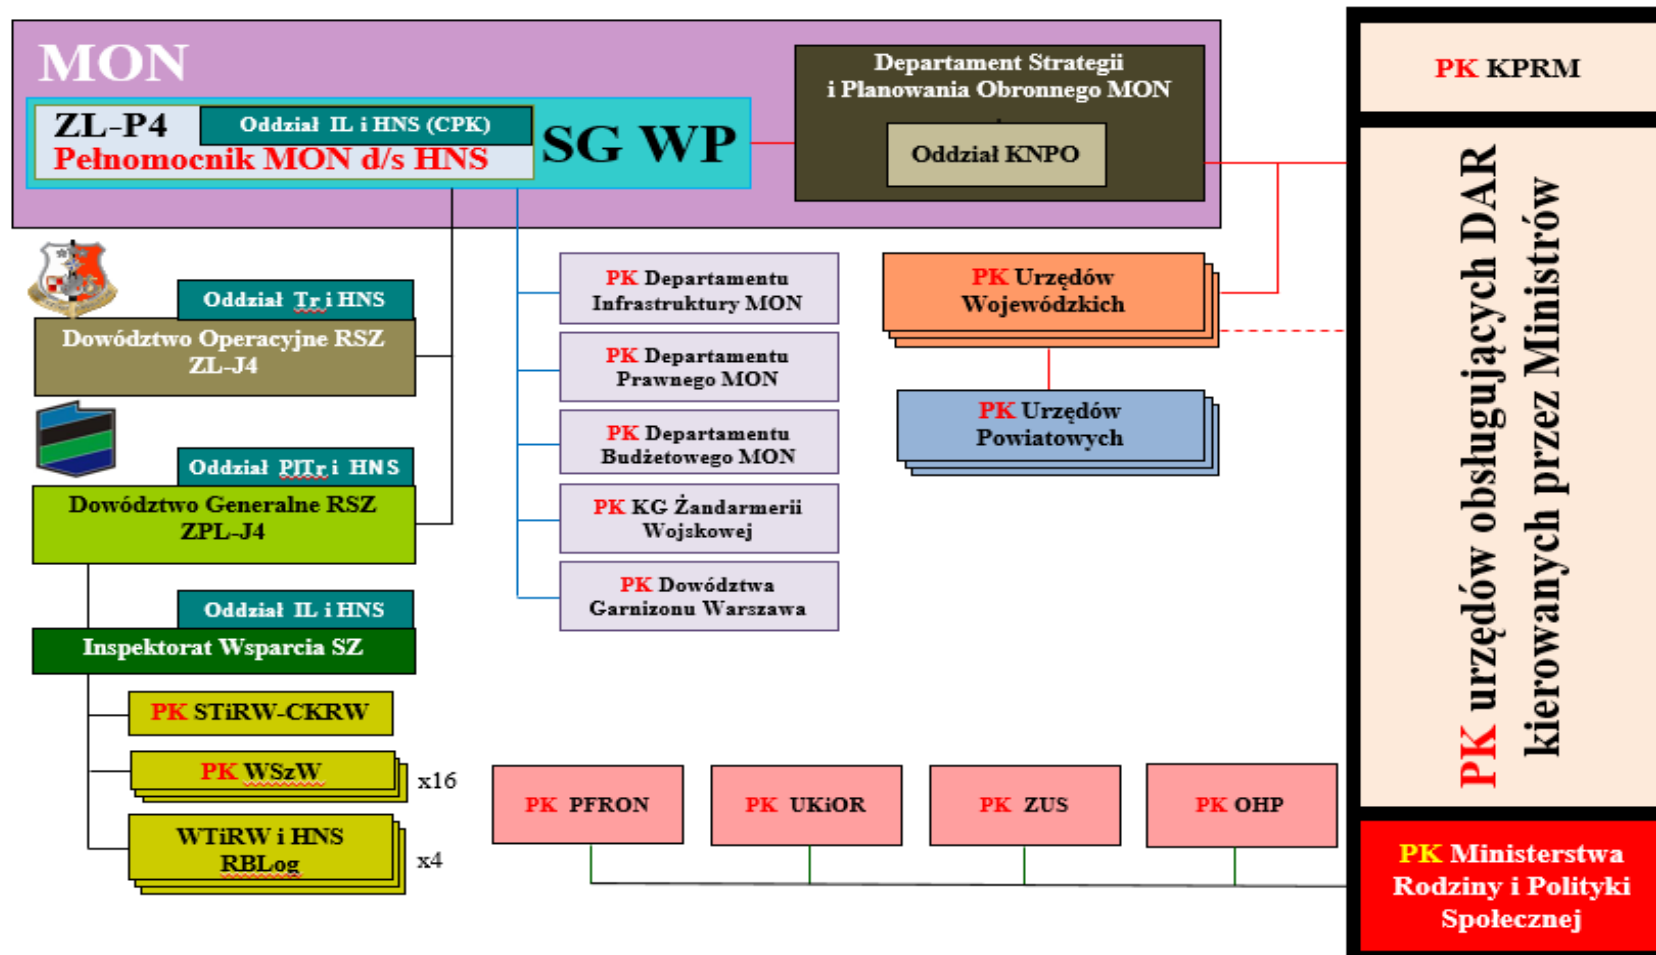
MON

ZL-P4

Oddział IL i HNS (CPK)

Pełnomocnik MON d/s HNS

SG WP

Departament Strategii i Planowania Obronnego MON

Oddział KNPO

PK KPRM

PK urzędów obsługujących DAR kierowanych przez Ministrów

Oddział Tr i HNS

Dowództwo Operacyjne RSZ ZL-J4

Oddział PJTr i HNS

Dowództwo Generalne RSZ ZPL-J4

Oddział IL i HNS

Inspektorat Wsparcia SZ

PK STiRW-CKRW

PK WSzW

x16

WTiRW i HNS RBLog

x4

PK Departamentu Infrastruktury MON

PK Departamentu Prawnego MON

PK Departamentu Budżetowego MON

PK KG Żandarmerii Wojskowej

PK Dowództwa Garnizonu Warszawa

PK Urzędów Wojewódzkich

PK Urzędów Powiatowych

PK PFRON

PK UKiOR

PK ZUS

PK OHP

PK Ministerstwa Rodziny i Polityki Społecznej